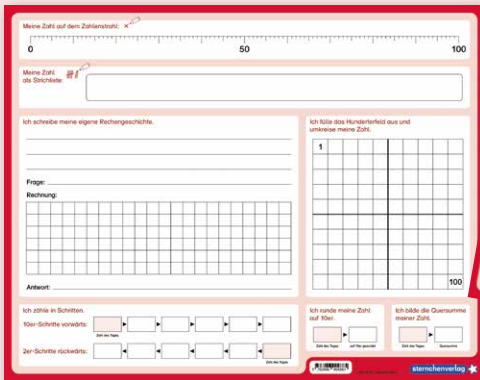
Meine Zahl auf dem Zahlenstrahl:

0

50

100

Meine Zahl als Strichliste:

Ich schreibe meine eigene Rechengeschichte.

Frage:

Rechnung:

Antwort:

Ich fülle das Hunderterfeld aus und umkreise meine Zahl.

1

100

Ich zähle in Schritten.

10er-Schritte vorwärts:

Zahl des Tages

2er-Schritte rückwärts:

Zahl des Tages

Ich runde meine Zahl auf 10er.

Zahl des Tages

auf 10er gerundet

Ich bilde die Quersumme meiner Zahl.

Zahl des Tages

Quersumme

sternchenverlag